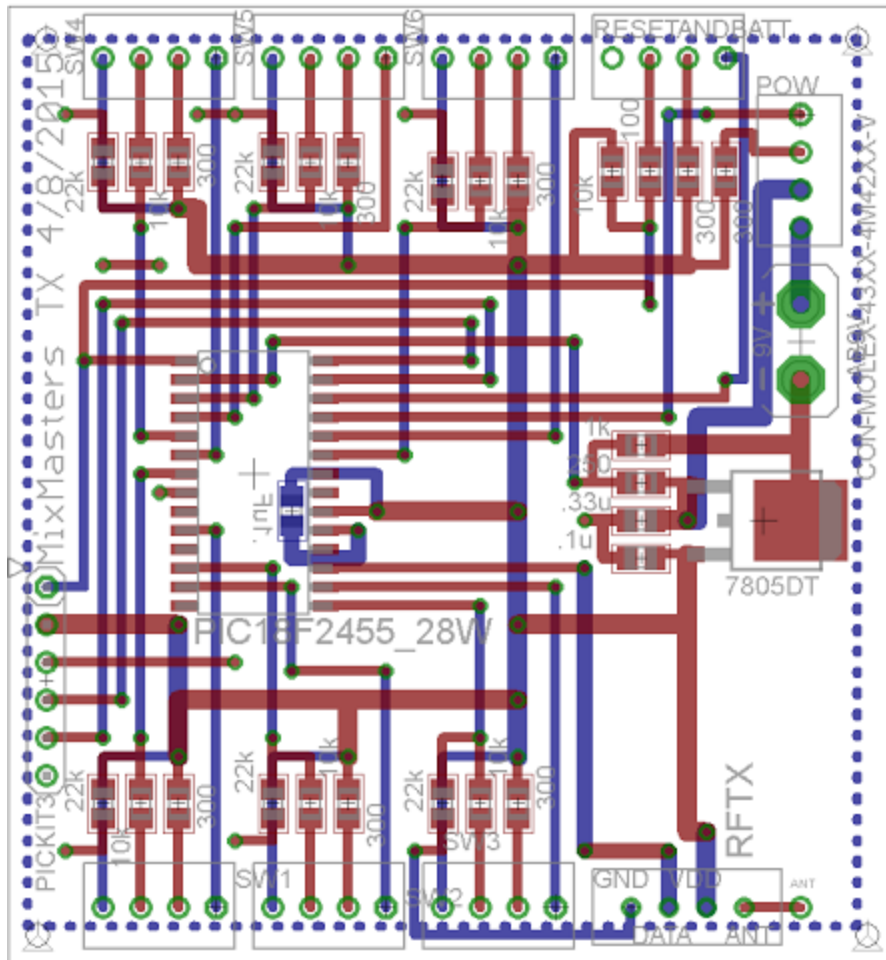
SW4
SW5
SW6
RESETANDBATT
POW
MixMasters TX 4/8/2015
22k
1k
300
22k
1k
300
22k
1k
300
10k
100
300
300
CON-MOLEX-43XX-4M422XX-V
9V
+
-
BAT
1uF
1k
330
.33u
.1u
7805DT
PIC18F2455_28W
PICKIT3
22k
10k
300
22k
1k
300
22k
1k
300
SW1
SW2
SW3
RFTX
GND
VDD
DATA
ANT
ANT